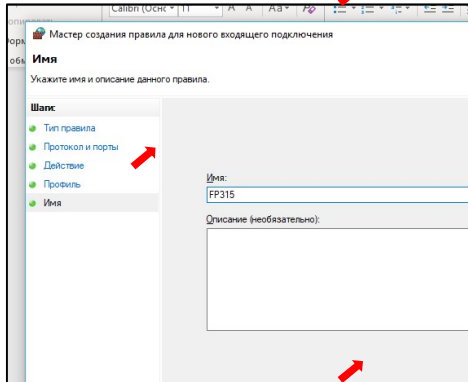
Calibri (Осн 11 A A Aa

Форм
обм

Мастер создания правила для нового входящего подключения

Имя

Укажите имя и описание данного правила.

Шаги:
Тип правила
Протокол и порты
Действие
Профиль
Имя

Имя:
FP315

Описание (необязательно):